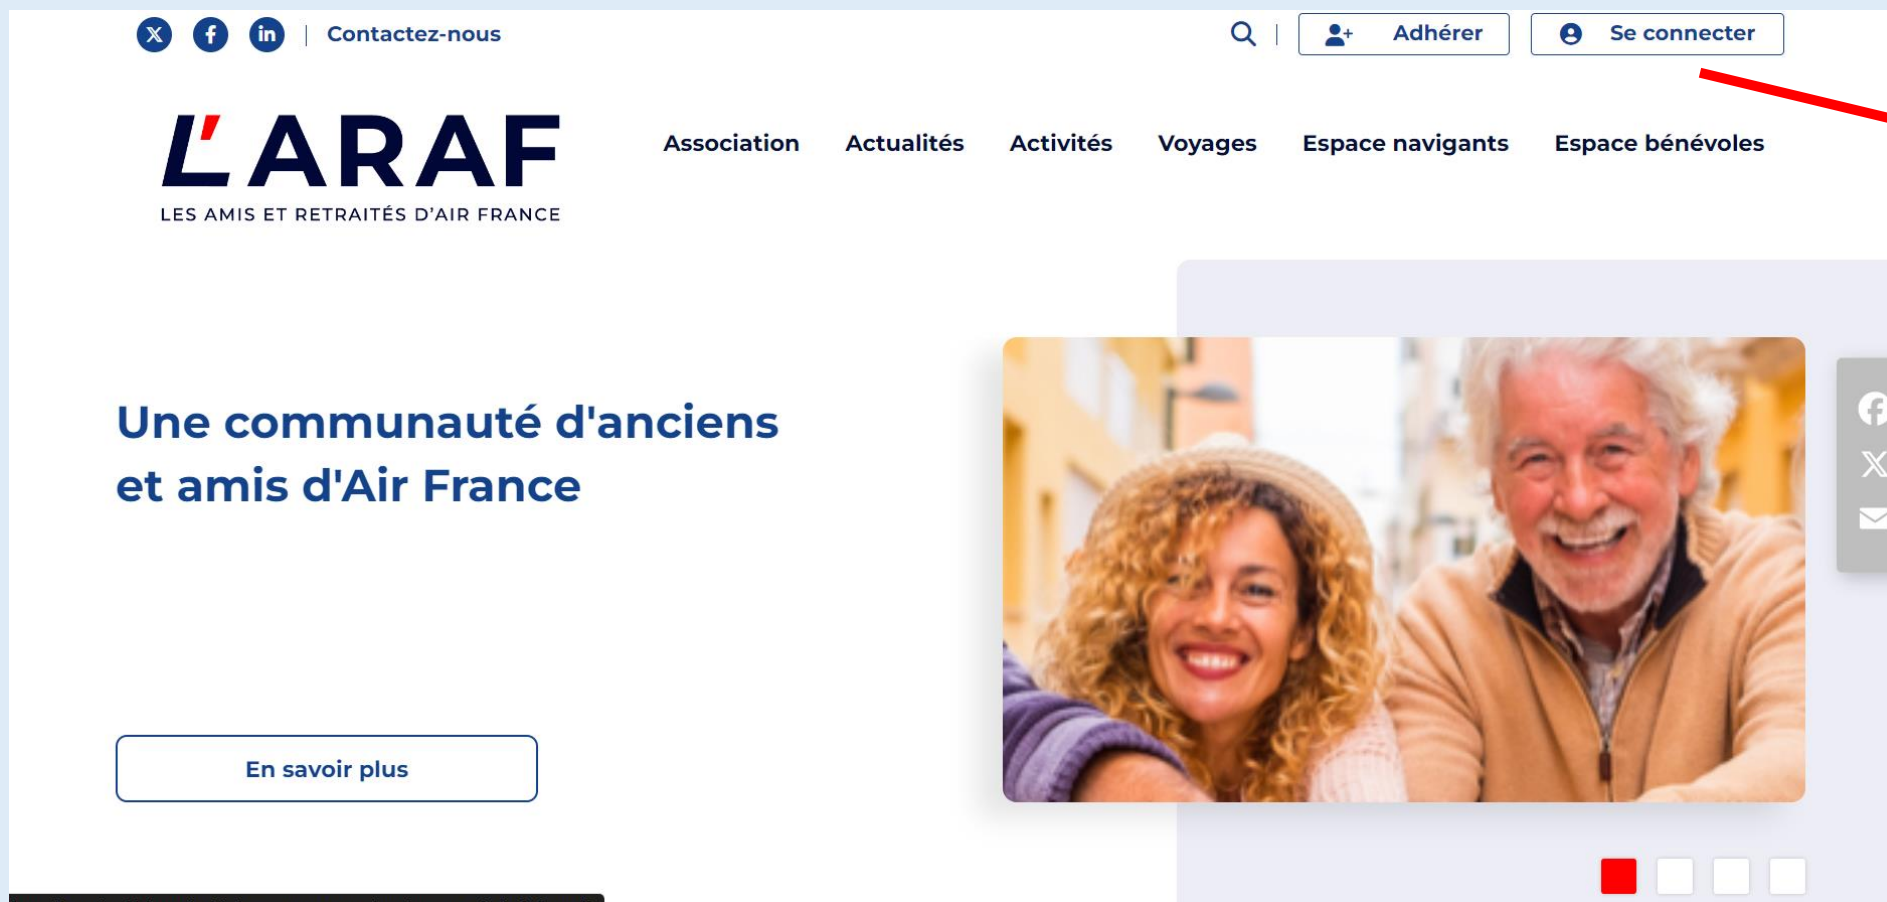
Contactez-nous

Adhérer

Se connecter

L'ARAF
LES AMIS ET RETRAITÉS D'AIR FRANCE

Association
Actualités
Activités
Voyages
Espace navigants
Espace bénévoles

Une communauté d'anciens et amis d'Air France

En savoir plus